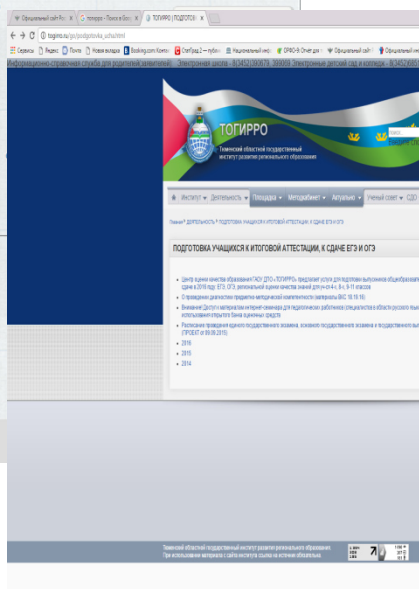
Официальный сайт Ро... × | тогирро - Поиск в Goo... × | ТОГИРРО | ПОДГОТОВ... ×

togirro.ru/go/podgotovka_ucha.html

Сервисы | Яндекс | Почта | Новая вкладка | Booking.com: Конте... | СтопГрад 2 — публ... | Национальный иссл... | СРФО-В: Отчет для ... | Официальный сайт ... | Официальный сайт...

Информационно-справочная служба для родителей, заявителей: Электронная школа - 8(3452)390678, 390698 Электронные детские сад и колледж - 8(3452)

ТОГИРРО
Тюменский областной государственный институт развития регионального образования

Институт ▾ | Деятельность ▾ | Площадка ▾ | Методкабинет ▾ | Актуально ▾ | Ученый совет ▾ | СДО

Главная / Деятельность / подготовка учащихся к итоговой аттестации, к сдаче ЕГЭ и ОГЭ

ПОДГОТОВКА УЧАЩИХСЯ К ИТОГОВОЙ АТТЕСТАЦИИ, К СДАЧЕ ЕГЭ И ОГЭ

• Центр оценки качества образования ГАОУ ДПО «ТОГИРРО» предлагает услуги для подготовки выпускников общеобразовательных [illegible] сдаче в 2016 году ЕГЭ, ОГЭ, региональной оценки качества знаний для учащихся 4-х, 8-х, 9-11 классов
• О проведении диагностики предметно-методической компетентности (материалы ВКС 18.11.15)
• Внимание! Доступ к материалам интернет-семинара для педагогических работников (специалистов в области русского языка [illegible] использования открытого банка оценочных средств
• Расписание проведения единого государственного экзамена, основного государственного экзамена и государственного выпускного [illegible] (ПРОЕКТ от 09.09.2015)
• 2016
• 2015
• 2014

Тюменский областной государственный институт развития регионального образования.
При использовании материалов с сайта институт ссылка на источник обязательна.